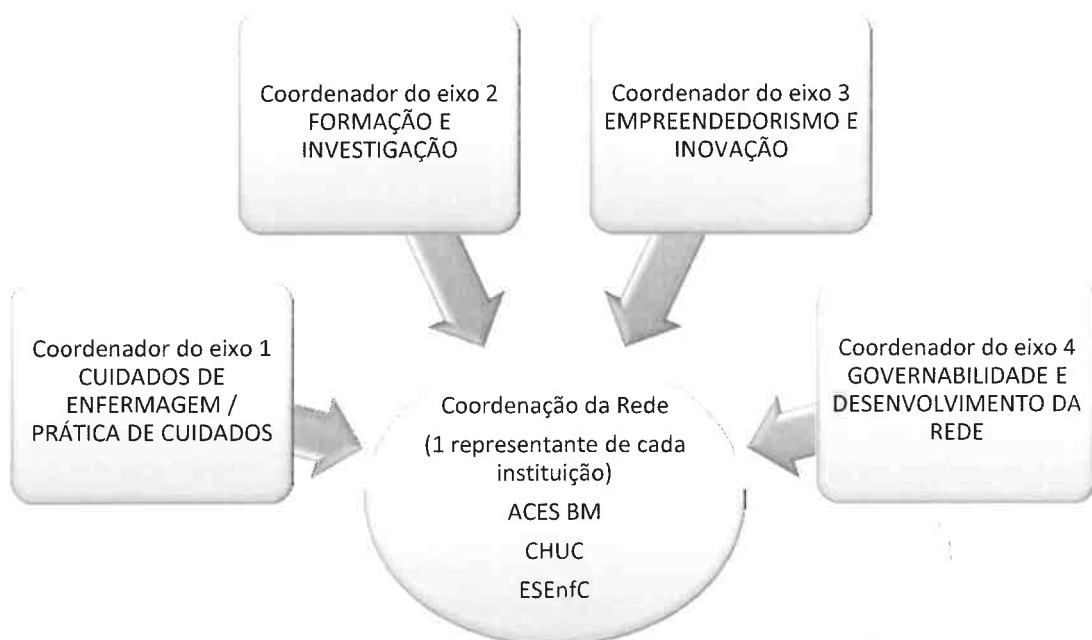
Coordenador do eixo 2
FORMAÇÃO E
INVESTIGAÇÃO

Coordenador do eixo 3
EMPREENDEDORISMO E
INOVAÇÃO

Coordenador do eixo 1
CUIDADOS DE
ENFERMAGEM /
PRÁTICA DE CUIDADOS

Coordenação da Rede
(1 representante de cada instituição)
ACES BM
CHUC
ESEnfC

Coordenador do eixo 4
GOVERNABILIDADE E
DESENVOLVIMENTO DA
REDE